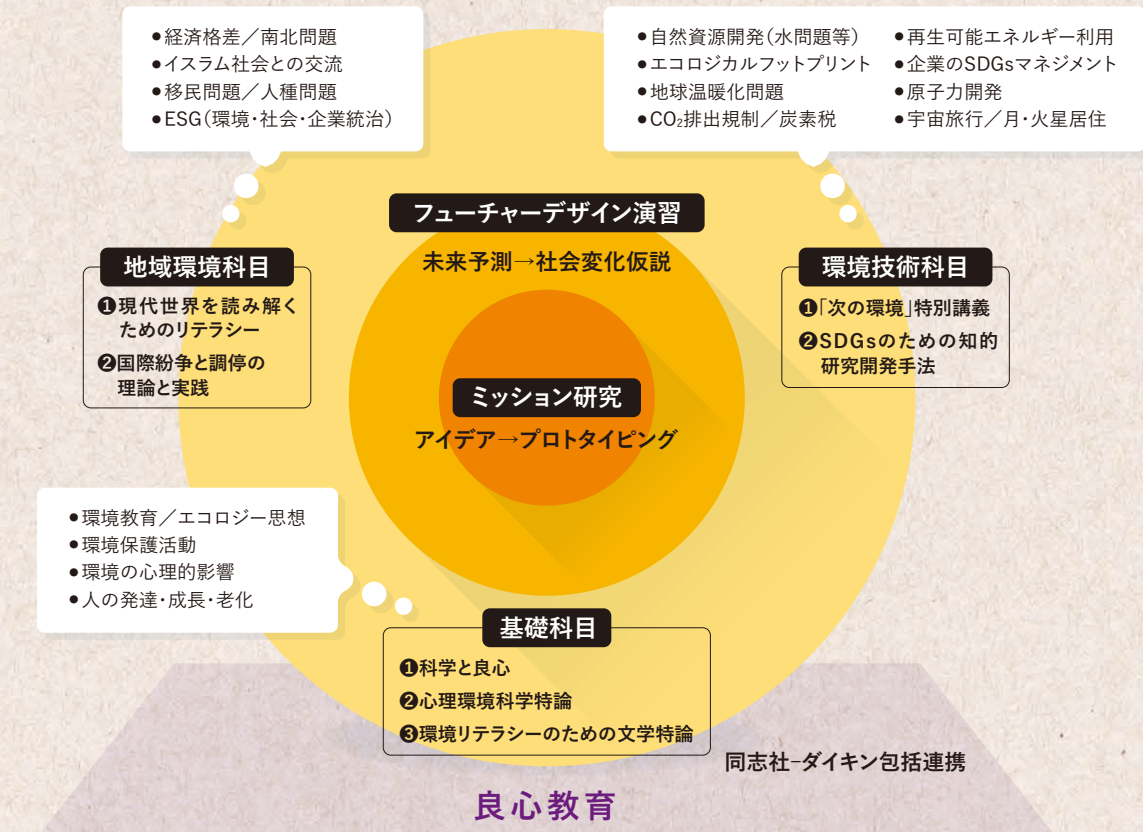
●経済格差／南北問題
●イスラム社会との交流
●移民問題／人種問題
●ESG（環境・社会・企業統治）

●自然資源開発（水問題等）
●エコロジカルフットプリント
●地球温暖化問題
●$CO_2$排出規制／炭素税

●再生可能エネルギー利用
●企業のSDGsマネジメント
●原子力開発
●宇宙旅行／月・火星居住

フューチャーデザイン演習
未来予測→社会変化仮説

地域環境科目
❶現代世界を読み解くためのリテラシー
❷国際紛争と調停の理論と実践

環境技術科目
❶「次の環境」特別講義
❷SDGsのための知的研究開発手法

ミッション研究
アイデア→プロトタイピング

●環境教育／エコロジー思想
●環境保護活動
●環境の心理的影響
●人の発達・成長・老化

基礎科目
❶科学と良心
❷心理環境科学特論
❸環境リテラシーのための文学特論

同志社–ダイキン包括連携

良心教育